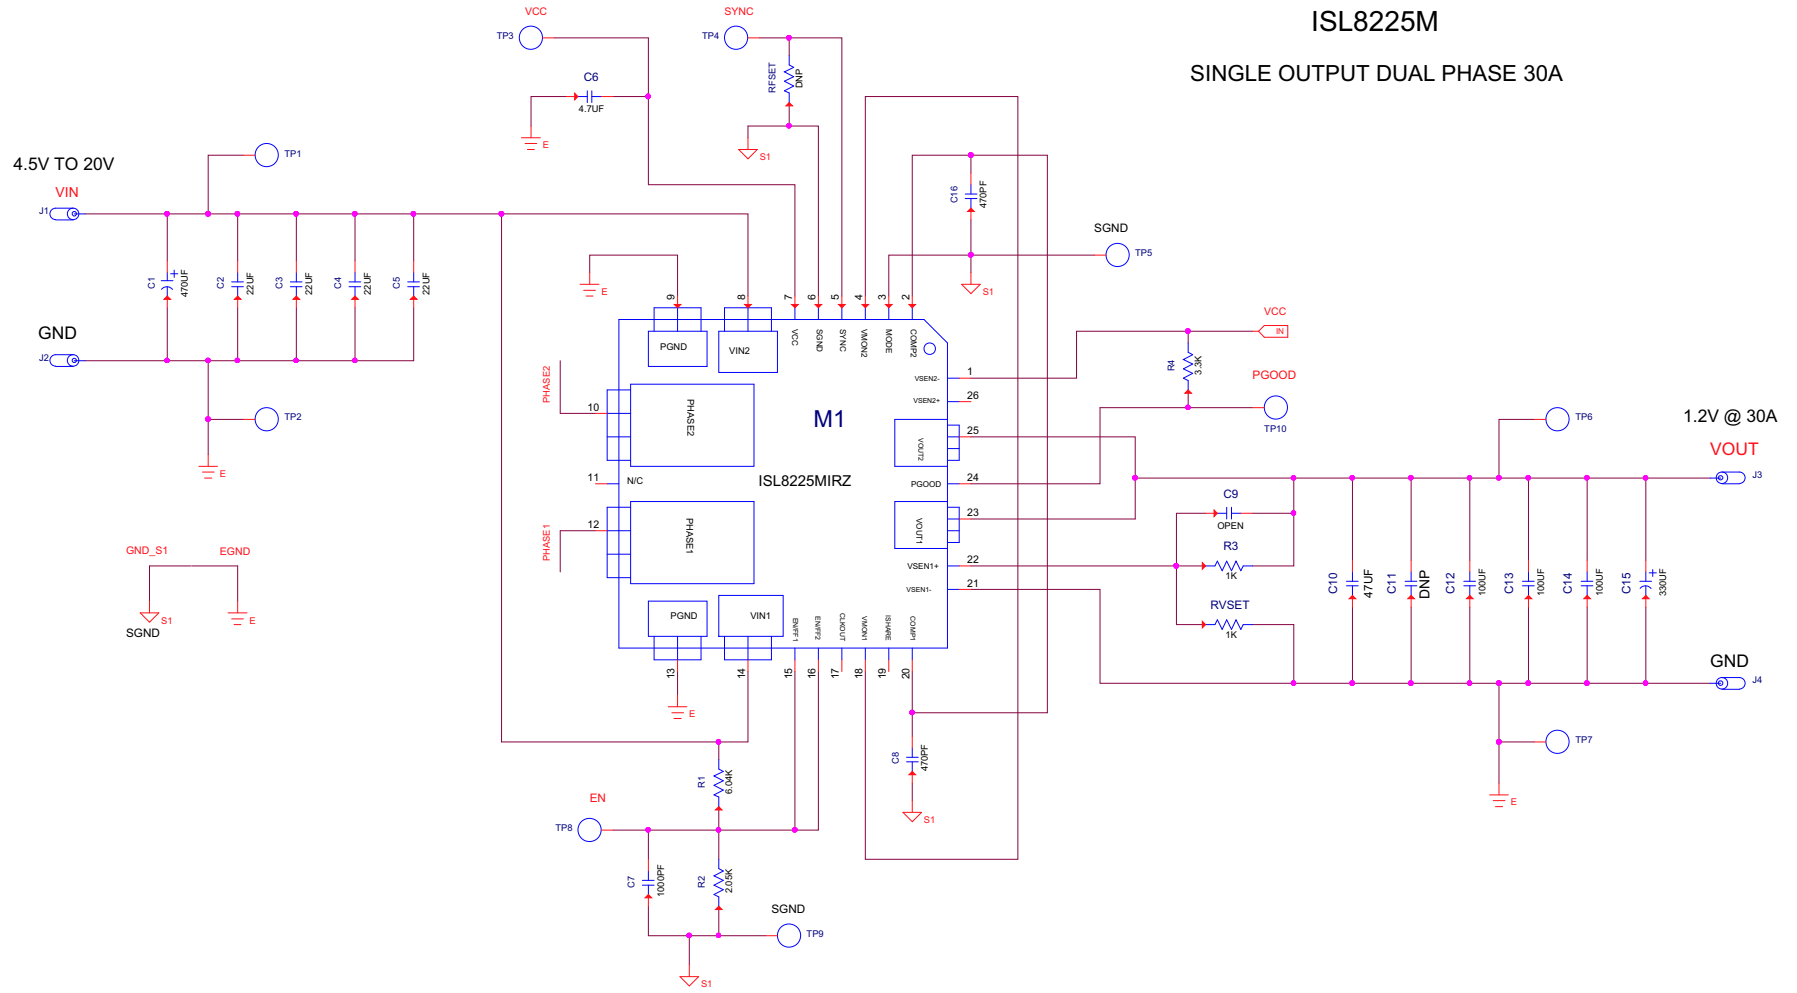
ISL8225M

SINGLE OUTPUT DUAL PHASE 30A

VCC
TP3
SYNC
TP4
C6
4.7UF
E
RFSET
DNP
S1
C16
470PF
S1
SGND
TP5
4.5V TO 20V
VIN
J1
TP1
C1
470UF
C2
22UF
C3
22UF
C4
22UF
C5
22UF
GND
J2
TP2
E
E
9
8
7
6
5
4
3
2
PGND
VIN2
VCC
SGND
SYNC
VMON2
MODE
COMP2
VCC
IN
R4
3.3K
PGOOD
TP10
PHASE2
10
PHASE2
M1
1
VSEN2-
26
VSEN2+
25
VOUT2
TP6
1.2V @ 30A
VOUT
J3
11
N/C
ISL8225MIRZ
24
PGOOD
C9
OPEN
23
VOUT1
R3
1K
PHASE1
12
PHASE1
22
VSEN1+
21
VSEN1-
RVSET
1K
C10
47UF
C11
DNP
C12
100UF
C13
100UF
C14
100UF
C15
330UF
GND_S1
EGND
S1
SGND
E
PGND
VIN1
ENFF1
ENFF2
CLKOUT
VMON1
ISHARE
COMP1
GND
J4
13
14
15
16
17
18
19
20
E
TP7
E
R1
6.04K
C8
470PF
S1
EN
TP8
C7
1000PF
R2
2.05K
SGND
TP9
S1